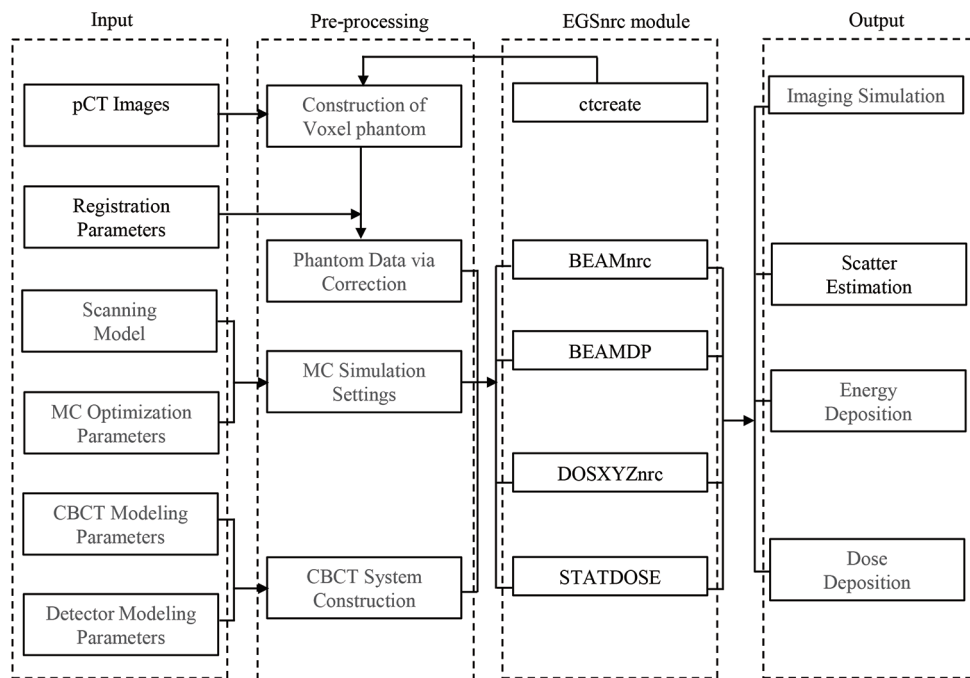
Input

pCT Images

Registration Parameters

Scanning Model

MC Optimization Parameters

CBCT Modeling Parameters

Detector Modeling Parameters

Pre-processing

Construction of Voxel phantom

Phantom Data via Correction

MC Simulation Settings

CBCT System Construction

EGSnrc module

ctcreate

BEAMnrc

BEAMDP

DOSXYZnrc

STATDOSE

Output

Imaging Simulation

Scatter Estimation

Energy Deposition

Dose Deposition